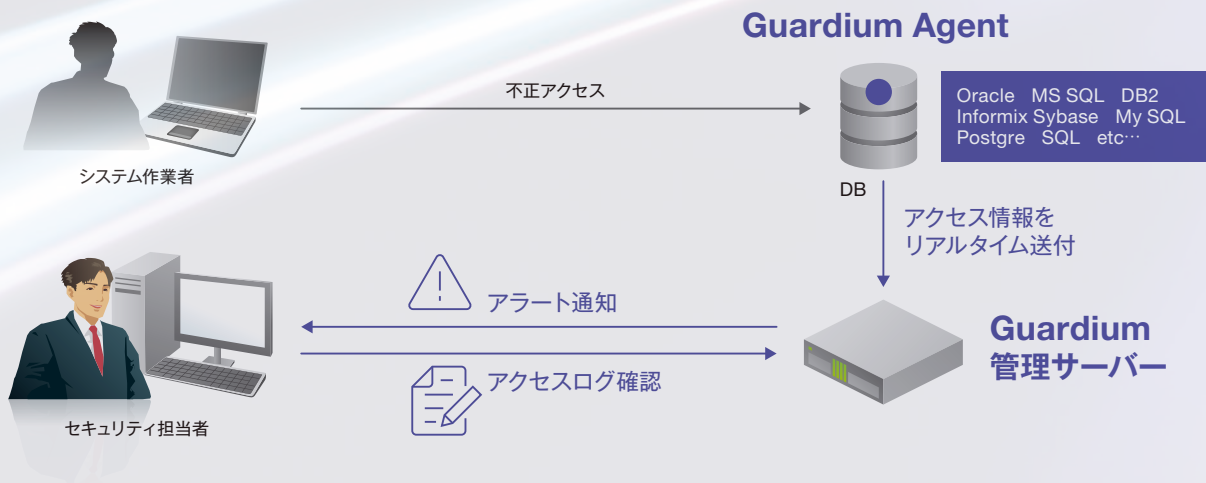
Guardium Agent

システム作業者

不正アクセス

Oracle MS SQL DB2
Informix Sybase My SQL
Postgre SQL etc…

DB

アクセス情報を
リアルタイム送付

アラート通知

アクセスログ確認

Guardium
管理サーバー

セキュリティ担当者